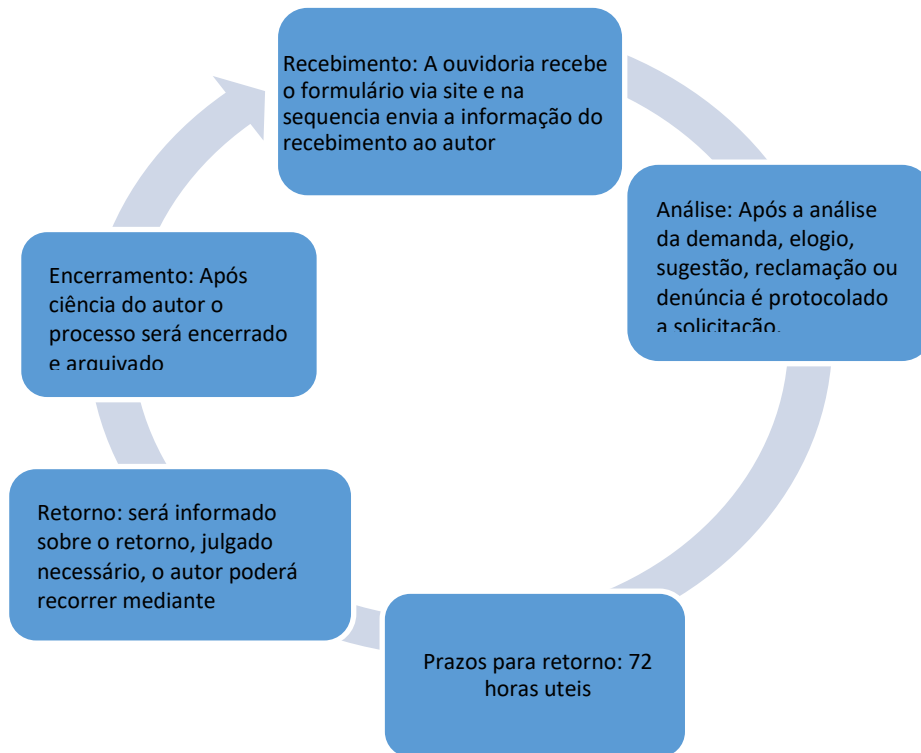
Recebimento: A ouvidoria recebe o formulário via site e na sequencia envia a informação do recebimento ao autor

Análise: Após a análise da demanda, elogio, sugestão, reclamação ou denúncia é protocolado a solicitação.

Prazos para retorno: 72 horas uteis

Retorno: será informado sobre o retorno, julgado necessário, o autor poderá recorrer mediante

Encerramento: Após ciência do autor o processo será encerrado e arquivado